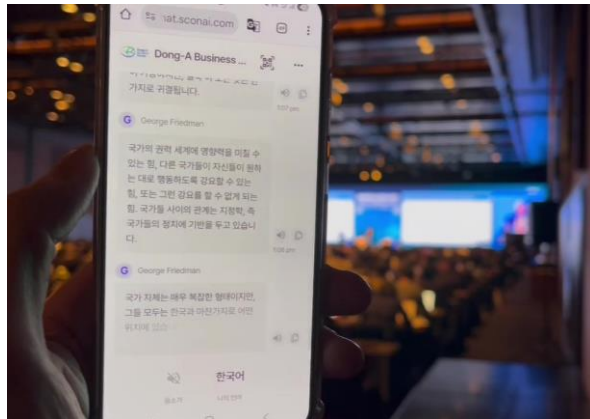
nat.sconai.com

Dong-A Business ...

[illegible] 가지로 귀결됩니다.

G George Friedman

국가의 권력 세계에 영향력을 미칠 수 있는 힘, 다른 국가들이 자신들이 원하는 대로 행동하도록 강요할 수 있는 힘, 또는 그런 강요를 할 수 없게 되는 힘. 국가들 사이의 관계는 지정학, 즉 국가들의 정치에 기반을 두고 있습니다.

G George Friedman

국가 자체는 매우 복잡한 형태이지만, 그들 모두는 한국과 마찬가지로 어떤 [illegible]

한국어